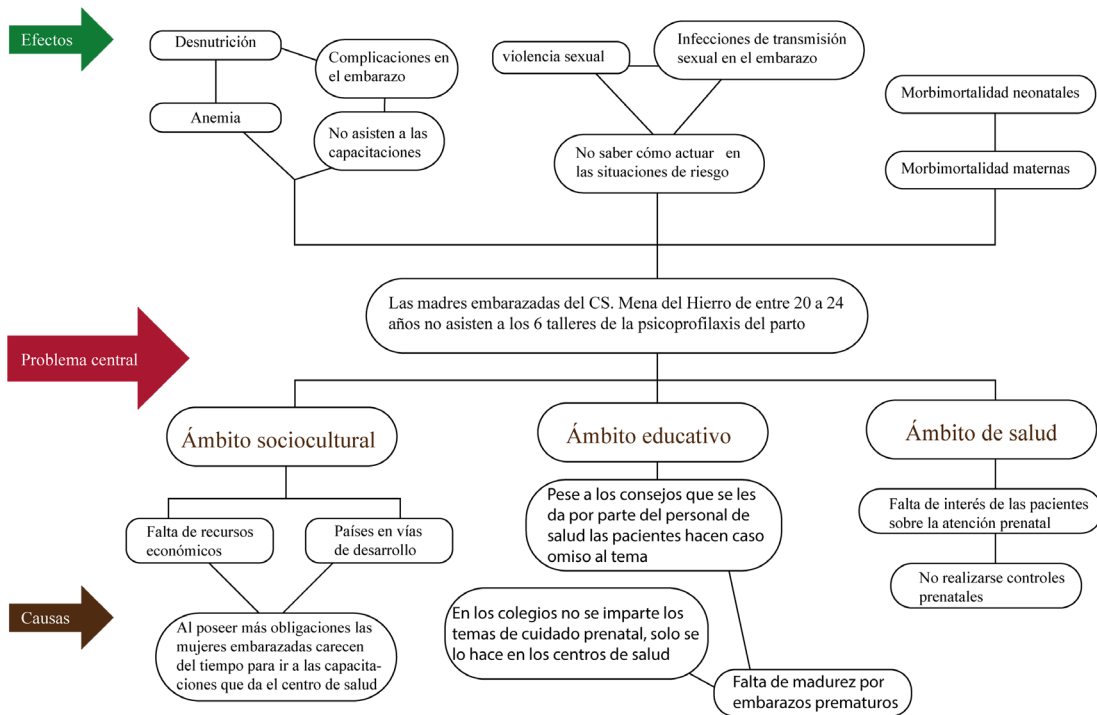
Efectos

Desnutrición

Complicaciones en el embarazo

Anemia

No asisten a las capacitaciones

violencia sexual

Infecciones de transmisión sexual en el embarazo

No saber cómo actuar en las situaciones de riesgo

Morbimortalidad neonatales

Morbimortalidad maternas

Las madres embarazadas del CS. Mena del Hierro de entre 20 a 24 años no asisten a los 6 talleres de la psicoprofilaxis del parto

Problema central

Ámbito sociocultural

Ámbito educativo

Ámbito de salud

Falta de recursos económicos

Países en vías de desarrollo

Pese a los consejos que se les da por parte del personal de salud las pacientes hacen caso omiso al tema

Falta de interés de las pacientes sobre la atención prenatal

No realizarse controles prenatales

Causas

Al poseer más obligaciones las mujeres embarazadas carecen del tiempo para ir a las capacitaciones que da el centro de salud

En los colegios no se imparte los temas de cuidado prenatal, solo se lo hace en los centros de salud

Falta de madurez por embarazos prematuros